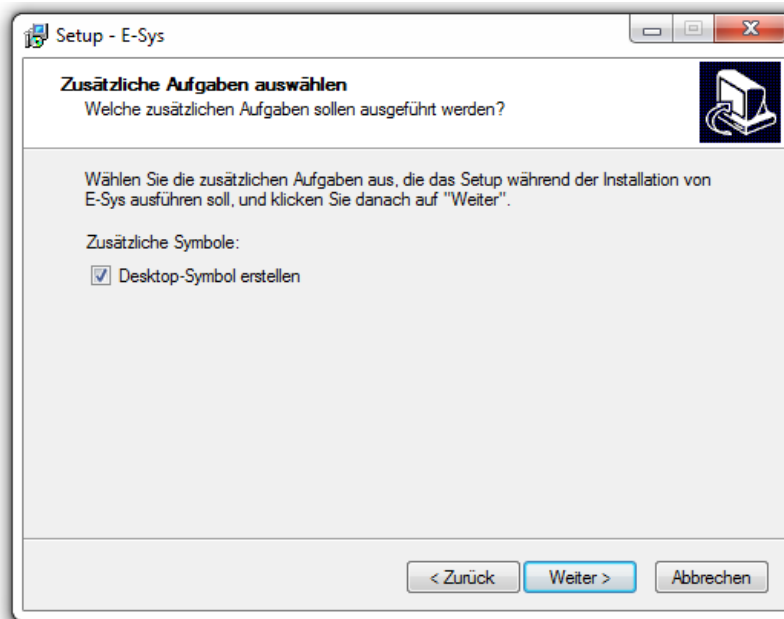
Setup - E-Sys

**Zusätzliche Aufgaben auswählen**
Welche zusätzlichen Aufgaben sollen ausgeführt werden?

Wählen Sie die zusätzlichen Aufgaben aus, die das Setup während der Installation von E-Sys ausführen soll, und klicken Sie danach auf "Weiter".

Zusätzliche Symbole:

☑ Desktop-Symbol erstellen

< Zurück | Weiter > | Abbrechen